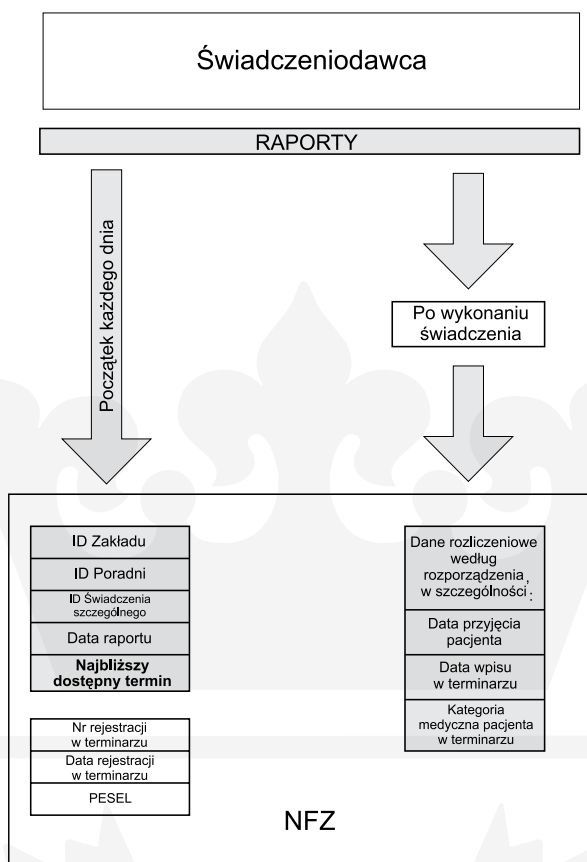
Świadczeniodawca

RAPORTY

Początek każdego dnia

Po wykonaniu świadczenia

ID Zakładu

ID Poradni

ID Świadczenia szczególnego

Data raportu

**Najbliższy dostępny termin**

Nr rejestracji w terminarzu

Data rejestracji w terminarzu

PESEL

Dane rozliczeniowe według rozporządzenia, w szczególności:

Data przyjęcia pacjenta

Data wpisu w terminarzu

Kategoria medyczna pacjenta w terminarzu

NFZ